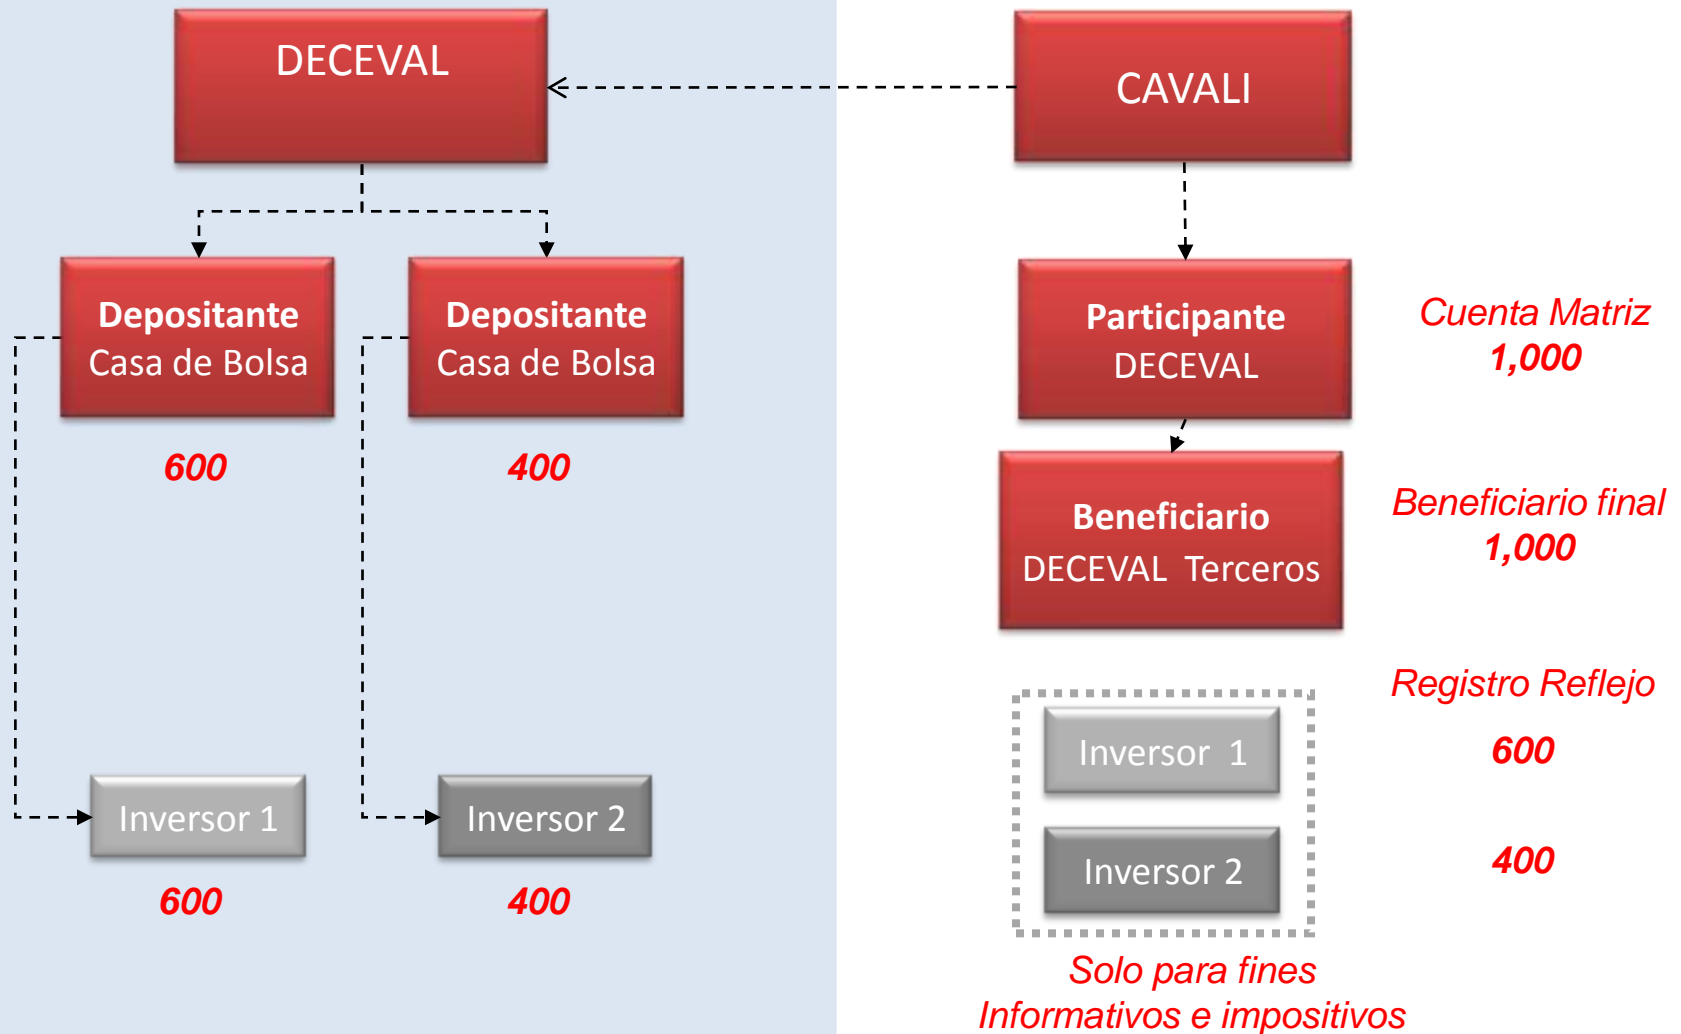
DECEVAL

CAVALI

Depositante
Casa de Bolsa

Depositante
Casa de Bolsa

600

400

Inversor 1

Inversor 2

600

400

Participante
DECEVAL

Cuenta Matriz
1,000

Beneficiario
DECEVAL Terceros

Beneficiario final
1,000

Registro Reflejo

Inversor 1

600

Inversor 2

400

Solo para fines
Informativos e impositivos